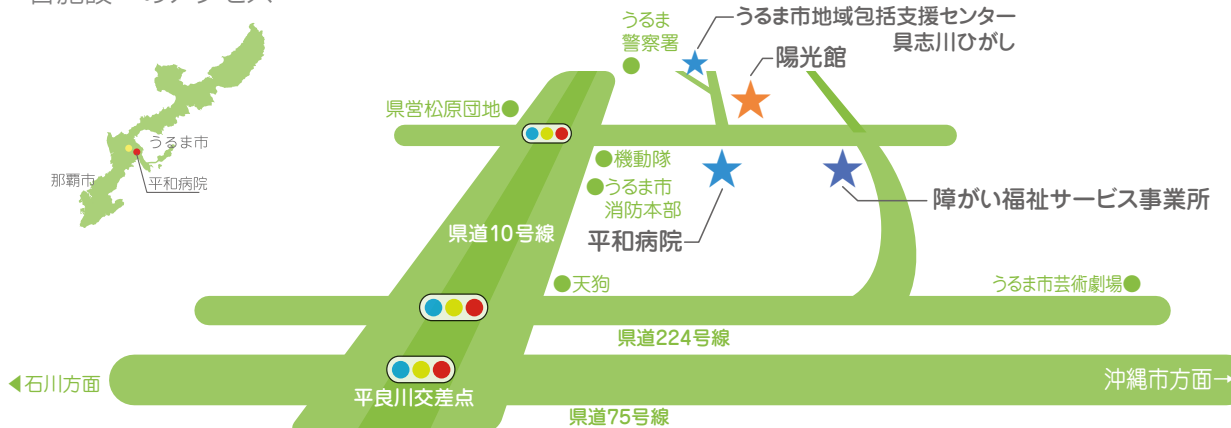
各施設へのアクセス

うるま市
那覇市
平和病院

うるま
警察署
うるま市地域包括支援センター
具志川ひがし
陽光館
県営松原団地
機動隊
うるま市
消防本部
平和病院
障がい福祉サービス事業所
県道10号線
天狗
うるま市芸術劇場
県道224号線
◀石川方面
平良川交差点
沖縄市方面→
県道75号線